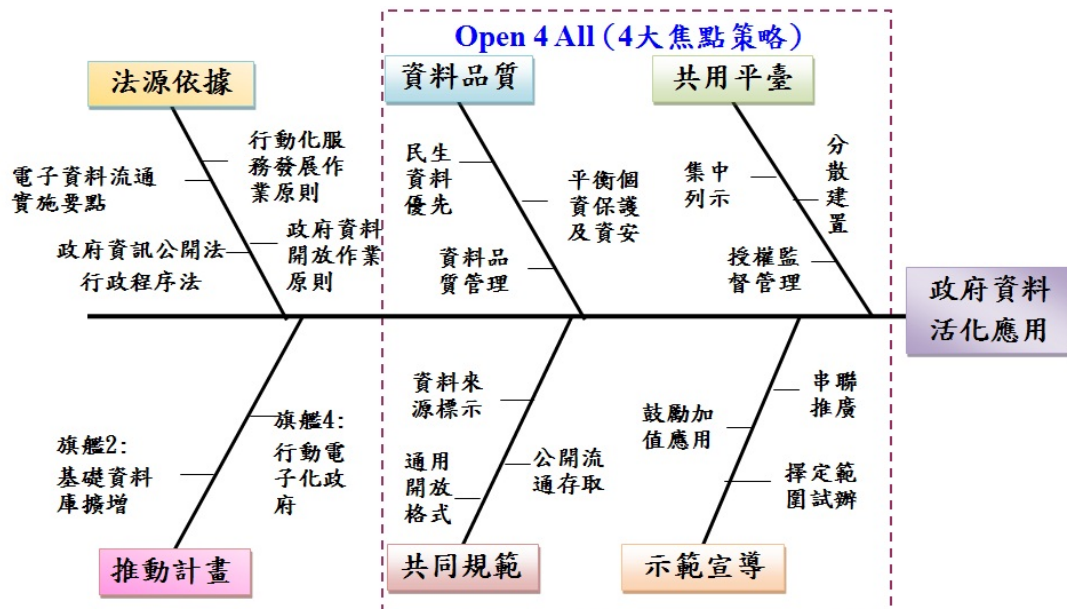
Open 4 All (4大焦點策略)

法源依據

行動化服務發展作業原則

電子資料流通實施要點

政府資料開放作業原則

政府資訊公開法

行政程序法

資料品質

民生資料優先

平衡個資保護及資安

資料品質管理

共用平臺

分散建置

集中列示

授權監督管理

政府資料活化應用

資料來源標示

公開流通存取

通用開放格式

鼓勵加值應用

串聯推廣

擇定範圍試辦

旗艦2:基礎資料庫擴增

旗艦4:行動電子化政府

推動計畫

共同規範

示範宣導